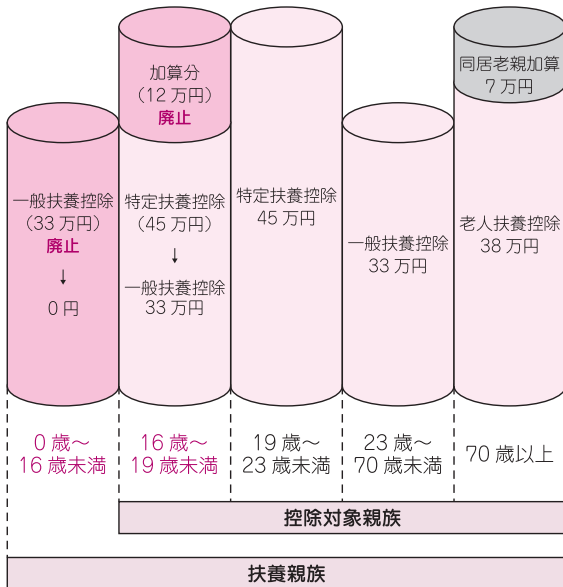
加算分
（12 万円）
廃止

同居老親加算
7 万円

一般扶養控除
（33 万円）
廃止
↓
0 円

特定扶養控除
（45 万円）
↓
一般扶養控除
33 万円

特定扶養控除
45 万円

一般扶養控除
33 万円

老人扶養控除
38 万円

0 歳～
16 歳未満

16 歳～
19 歳未満

19 歳～
23 歳未満

23 歳～
70 歳未満

70 歳以上

控除対象親族

扶養親族